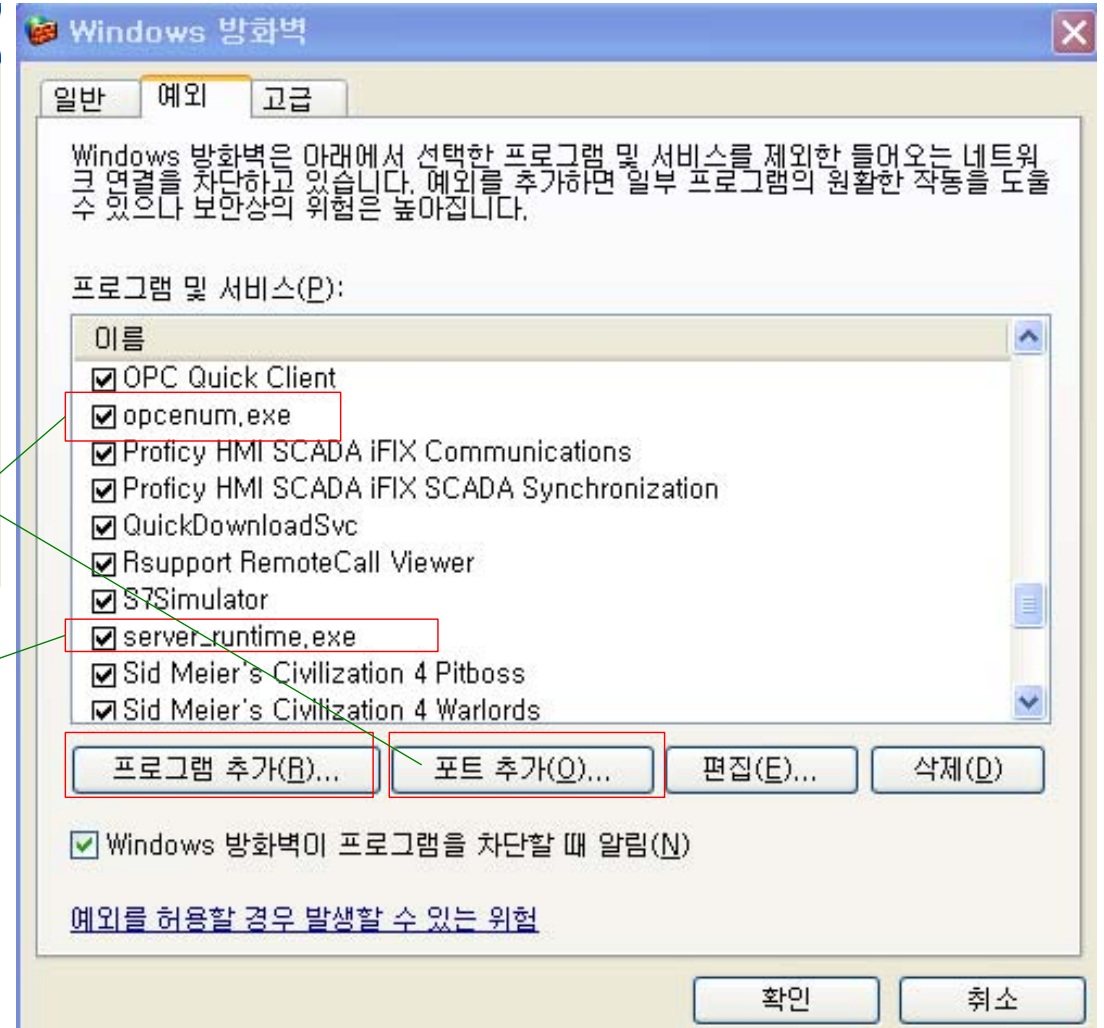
Windows 방화벽

일반 예외 고급

Windows 방화벽은 아래에서 선택한 프로그램 및 서비스를 제외한 들어오는 네트워크 연결을 차단하고 있습니다. 예외를 추가하면 일부 프로그램의 원활한 작동을 도울 수 있으나 보안상의 위험은 높아집니다.

프로그램 및 서비스(P):

이름
☑ OPC Quick Client
☑ opcenum.exe
☑ Proficy HMI SCADA iFIX Communications
☑ Proficy HMI SCADA iFIX SCADA Synchronization
☑ QuickDownloadSvc
☑ Rsupport RemoteCall Viewer
☑ S7Simulator
☑ server_runtime.exe
☑ Sid Meier's Civilization 4 Pitboss
☑ Sid Meier's Civilization 4 Warlords

프로그램 추가(R)... 포트 추가(O)... 편집(E)... 삭제(D)

☑ Windows 방화벽이 프로그램을 차단할 때 알림(N)

예외를 허용할 경우 발생할 수 있는 위험

확인 취소